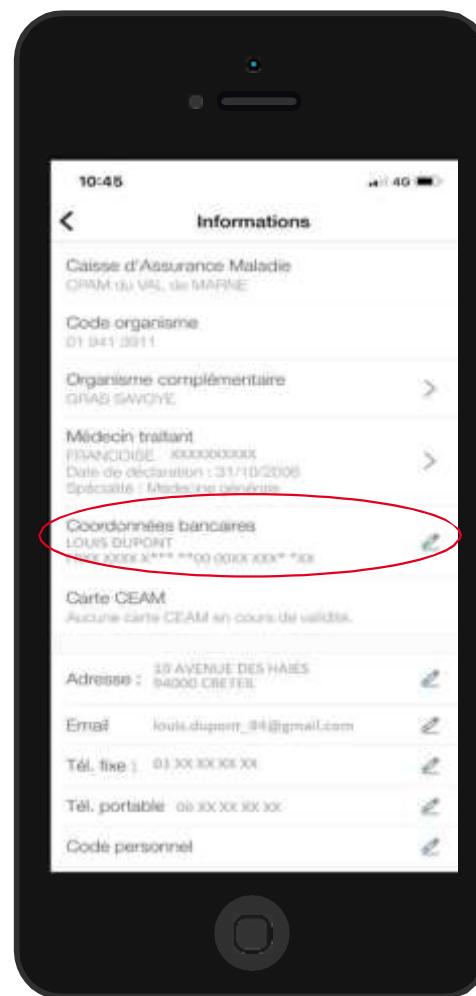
10:45

4G

Informations

Caisse d'Assurance Maladie
CPAM du VAL de MARNE

Code organisme
01 941 3911

Organisme complémentaire
GRAS SAVOYE

Médecin traitant
FRANCOISE XXXXXXXXXX
Date de déclaration : 31/10/2006
Spécialité : Médecine générale

Coordonnées bancaires
LOUIS DUPONT
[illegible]

Carte CEAM
Aucune carte CEAM en cours de validité.

Adresse : 10 AVENUE DES HAIES 94000 CRETEIL

Email louis.dupont_94@gmail.com

Tél. fixe : 01 XX XX XX XX

Tél. portable 06 XX XX XX XX

Code personnel